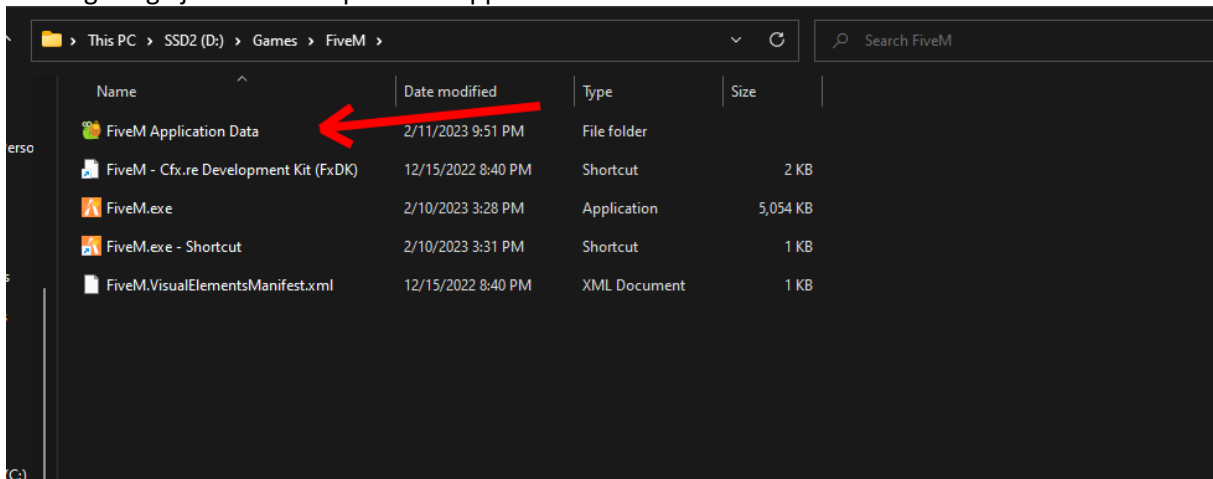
This PC > SSD2 (D:) > Games > FiveM >

Search FiveM

erso

| Name | Date modified | Type | Size |
|---|---|---|---|
| FiveM Application Data | 2/11/2023 9:51 PM | File folder | |
| FiveM - Cfx.re Development Kit (FxDK) | 12/15/2022 8:40 PM | Shortcut | 2 KB |
| FiveM.exe | 2/10/2023 3:28 PM | Application | 5,054 KB |
| FiveM.exe - Shortcut | 2/10/2023 3:31 PM | Shortcut | 1 KB |
| FiveM.VisualElementsManifest.xml | 12/15/2022 8:40 PM | XML Document | 1 KB |

(C:)